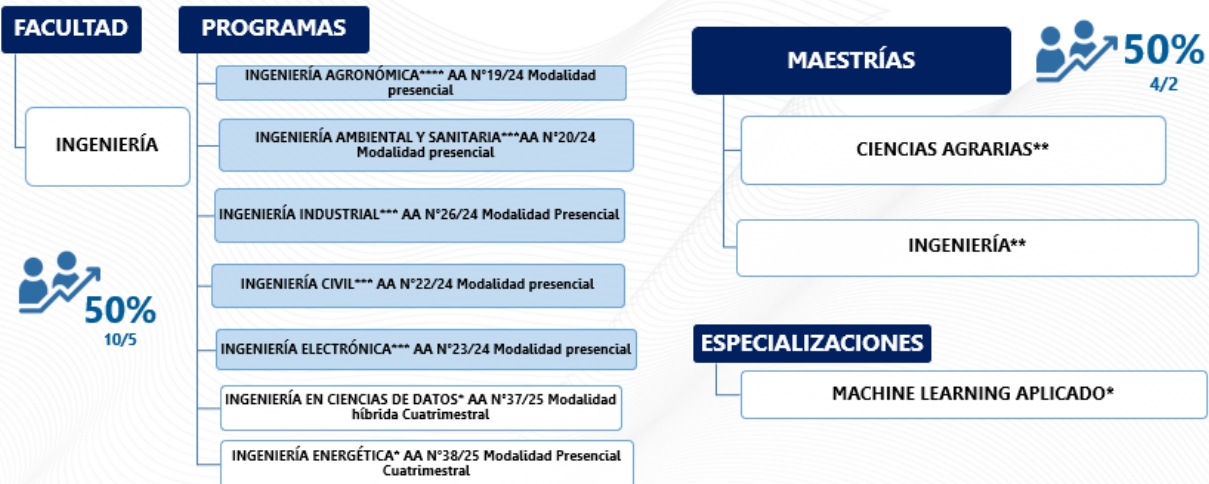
FACULTAD

INGENIERÍA

50%
10/5

PROGRAMAS

INGENIERÍA AGRONÓMICA**** AA N°19/24 Modalidad presencial

INGENIERÍA AMBIENTAL Y SANITARIA***AA N°20/24 Modalidad presencial

INGENIERÍA INDUSTRIAL*** AA N°26/24 Modalidad Presencial

INGENIERÍA CIVIL*** AA N°22/24 Modalidad presencial

INGENIERÍA ELECTRÓNICA*** AA N°23/24 Modalidad presencial

INGENIERÍA EN CIENCIAS DE DATOS* AA N°37/25 Modalidad híbrida Cuatrimestral

INGENIERÍA ENERGÉTICA* AA N°38/25 Modalidad Presencial Cuatrimestral

MAESTRÍAS

50%
4/2

CIENCIAS AGRARIAS**

INGENIERÍA**

ESPECIALIZACIONES

MACHINE LEARNING APLICADO*